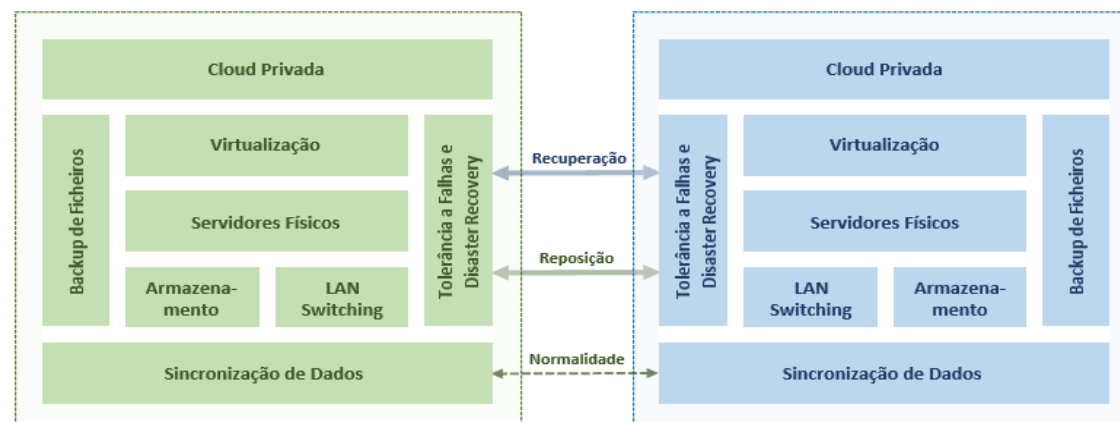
Cloud Privada

Backup de Ficheiros

Virtualização

Servidores Físicos

Armazenamento

LAN Switching

Tolerância a Falhas e Disaster Recovery

Sincronização de Dados

Recuperação

Reposição

Normalidade

Cloud Privada

Tolerância a Falhas e Disaster Recovery

Virtualização

Servidores Físicos

LAN Switching

Armazenamento

Backup de Ficheiros

Sincronização de Dados